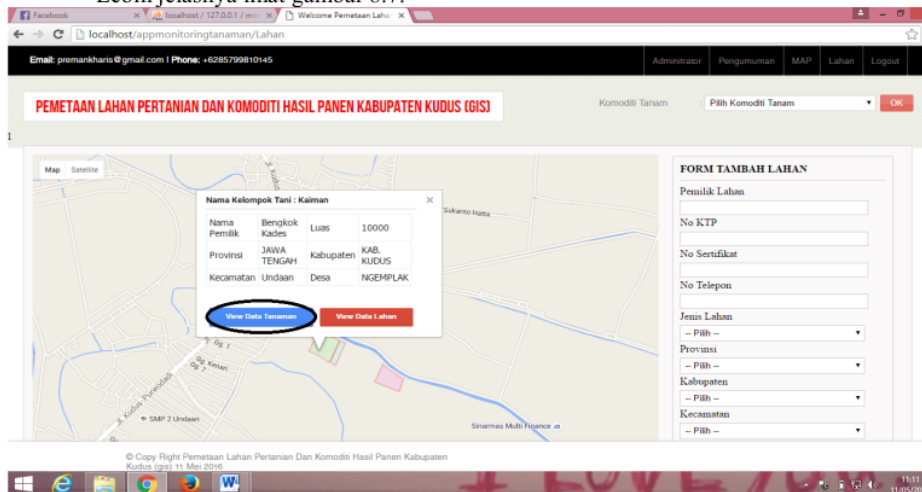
Facebook
localhost / 127.0.0.1 / ...
Welcome Pemetaan Lahan
localhost/appmonitoringtanaman/Lahan

Email: premankharis@gmail.com | Phone: +6285799810145

Administrator
Pengumuman
MAP
Lahan
Logout

PEMETAAN LAHAN PERTANIAN DAN KOMODITI HASIL PANEN KABUPATEN KUDUS (GIS)

Komoditi Tanam
Pilih Komoditi Tanam
OK

Map
Satellite

Nama Kelompok Tani : Kaiman

| Nama Pemilik | Bengkok Kades | Luas | 10000 |
|---|---|---|---|
| Provinsi | JAWA TENGAH | Kabupaten | KAB. KUDUS |
| Kecamatan | Undaan | Desa | NGEMPLAK |

View Data Tanaman
View Data Lahan

Siskarno Hatta
Gg. 1
Gg. Kenari
Jl. Kudus-Purwodadi
SMP 2 Undaan
Sinarmas Multi Finance

FORM TAMBAH LAHAN
Pemilik Lahan
No KTP
No Sertifikat
No Telepon
Jenis Lahan
-- Pilih --
Provinsi
-- Pilih --
Kabupaten
-- Pilih --
Kecamatan
-- Pilih --

© Copy Right Pemetaan Lahan Pertanian Dan Komoditi Hasil Panen Kabupaten Kudus (gis) 11 Mei 2016

11:11
11/05/20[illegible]